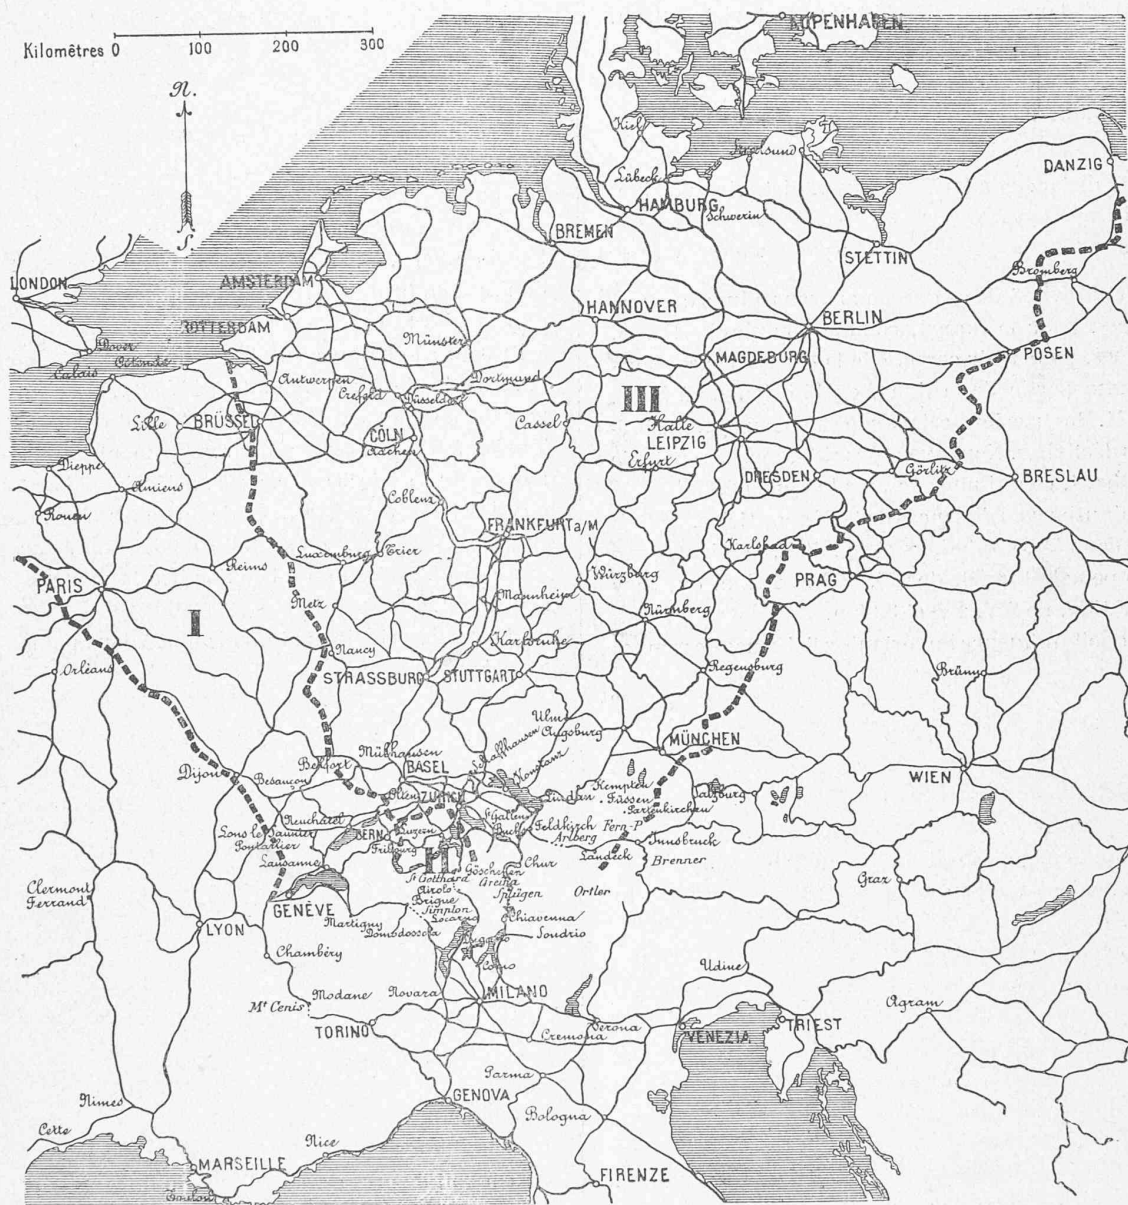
Kilomètres 0 100 200 300

N.

S

KOPENHAGEN

Kiel
Stralsund
Lübeck
HAMBURG
Schwerin
DANZIG
BREMEN
STETTIN
Bromberg
LONDON
AMSTERDAM
ROTTERDAM
HANNOVER
BERLIN
Dover
Ostende
Calais
Münster
MAGDEBURG
POSEN
Antwerpen
Crefeld
Düsseldorf
Dortmund
III
Lille
BRÜSSEL
CÖLN
Aachen
Cassel
Halle
LEIPZIG
Erfurt
Dieppe
Amiens
DRESDEN
Görlitz
BRESLAU
Coblenz
Rouen
FRANKFURT a/M
Luxemburg
Trier
Karlsbad
Reims
PARIS
Würzburg
PRAG
I
Metz
Mannheim
Nürnberg
Karlsruhe
Orléans
Nancy
Regensburg
STRASSBURG
STUTTGART
Brünn
Ulm
Augsburg
Schaffhausen
Mülhausen
MÜNCHEN
Belfort
BASEL
Konstanz
Dijon
Besançon
Olten
ZÜRICH
Lindau
Kempten
Füssen
Partenkirchen
Salzburg
WIEN
Neuchâtel
St Gallen
Buchs
Feldkirch
Fern-P.
Lons le Saunier
Pontarlier
BERN
Luzern
Fribourg
Arlberg
Innsbruck
Landeck
Brenner
Lausanne
II
Göschenen
Chur
Clermont Ferrand
St Gotthard
Airolo
Arosa
Splügen
Ortler
Graz
GENÈVE
Brigue
Simplon
Locarno
Chiavenna
Sondrio
LYON
Martigny
Domodossola
Chambéry
Como
Udine
Mt Cenis
Modane
Novara
MILANO
Agram
TORINO
Cremona
Verona
VENEZIA
TRIEST
Parma
GENOVA
Nîmes
Bologna
Cette
Nice
MARSEILLE
FIRENZE
Toulon